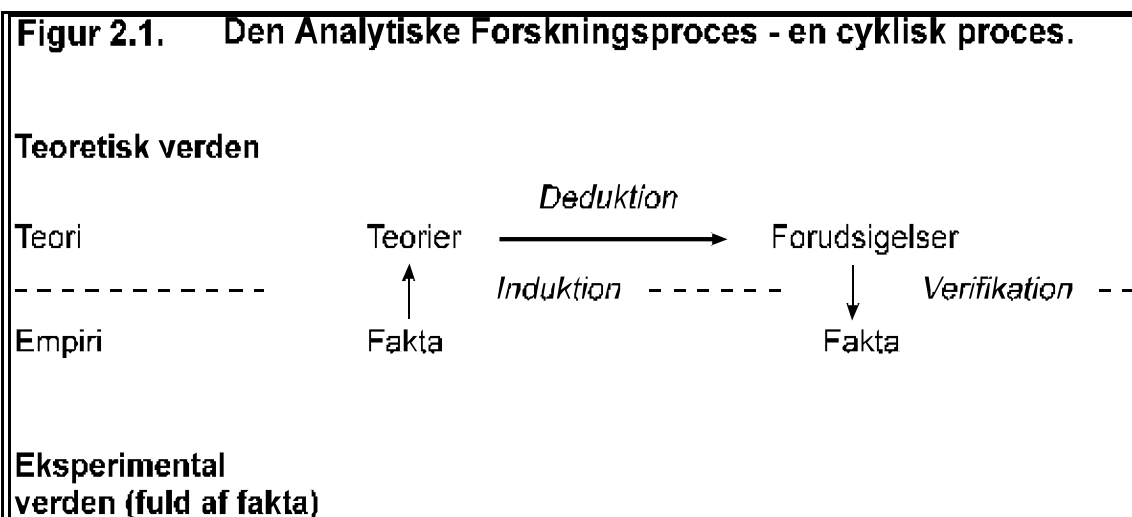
Figur 2.1. Den Analytiske Forskningsproces - en cyklisk proces.

Teoretisk verden

Deduktion

Teori Teorier Forudsigelser

Induktion Verifikation

Empiri Fakta Fakta

Eksperimental verden (fuld af fakta)